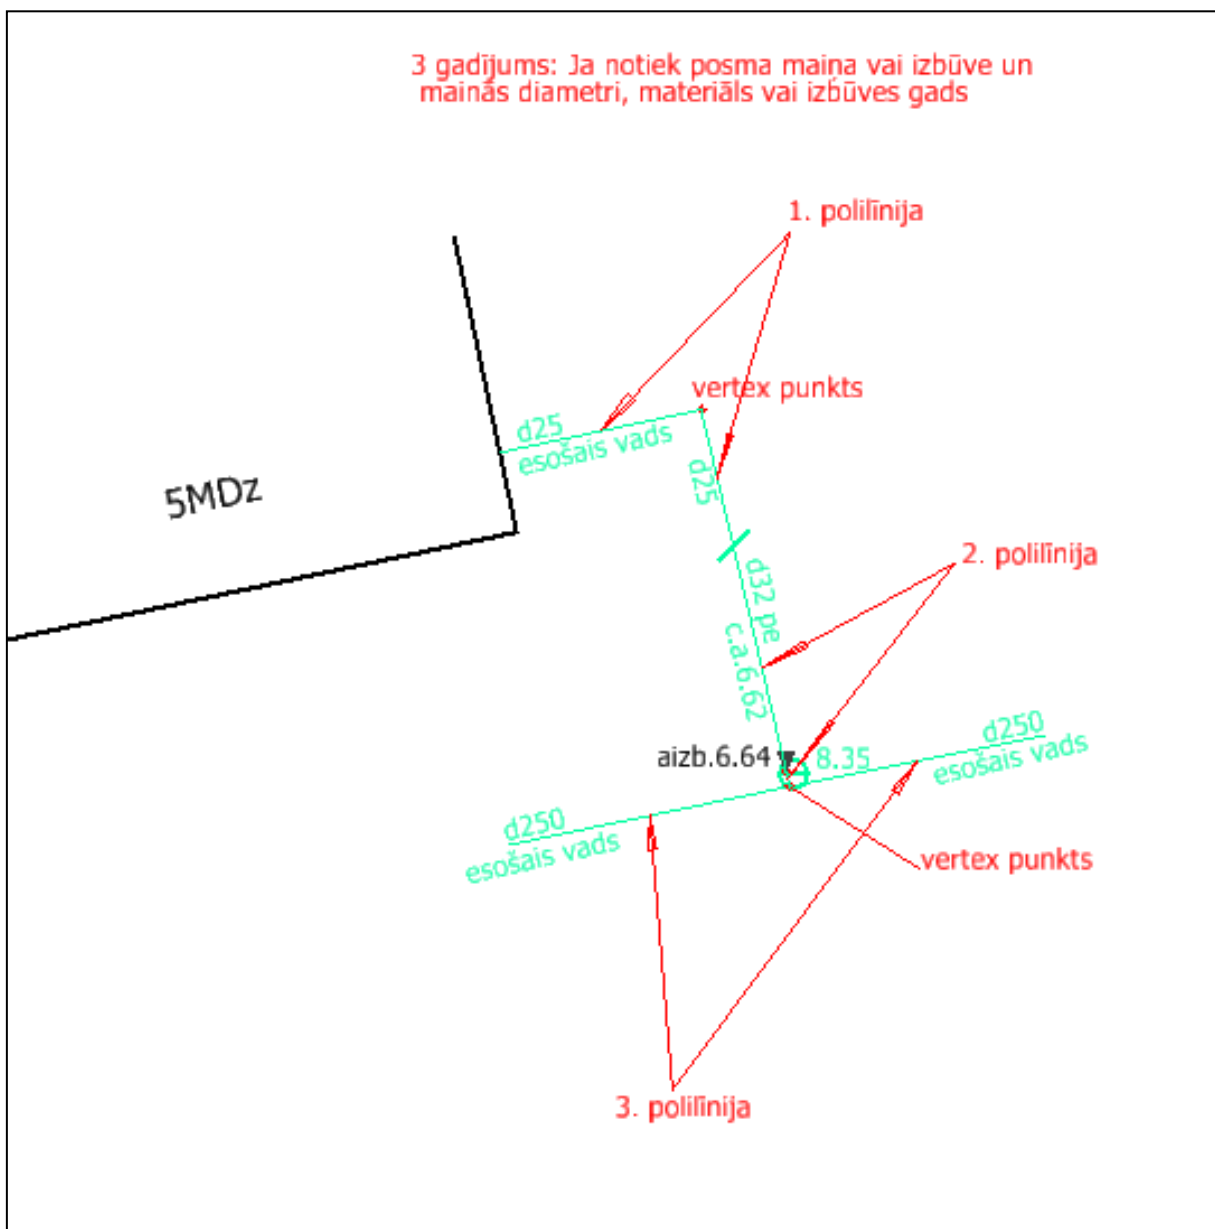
3 gadījums: Ja notiek posma maiņa vai izbūve un mainās diametri, materiāls vai izbūves gads

1. polilīnija

vertex punkts

d25
esošais vads

d25

5MDz

2. polilīnija

d32 pe
c.a.6.62

aizb.6.64

8.35

d250
esošais vads

d250
esošais vads

vertex punkts

3. polilīnija